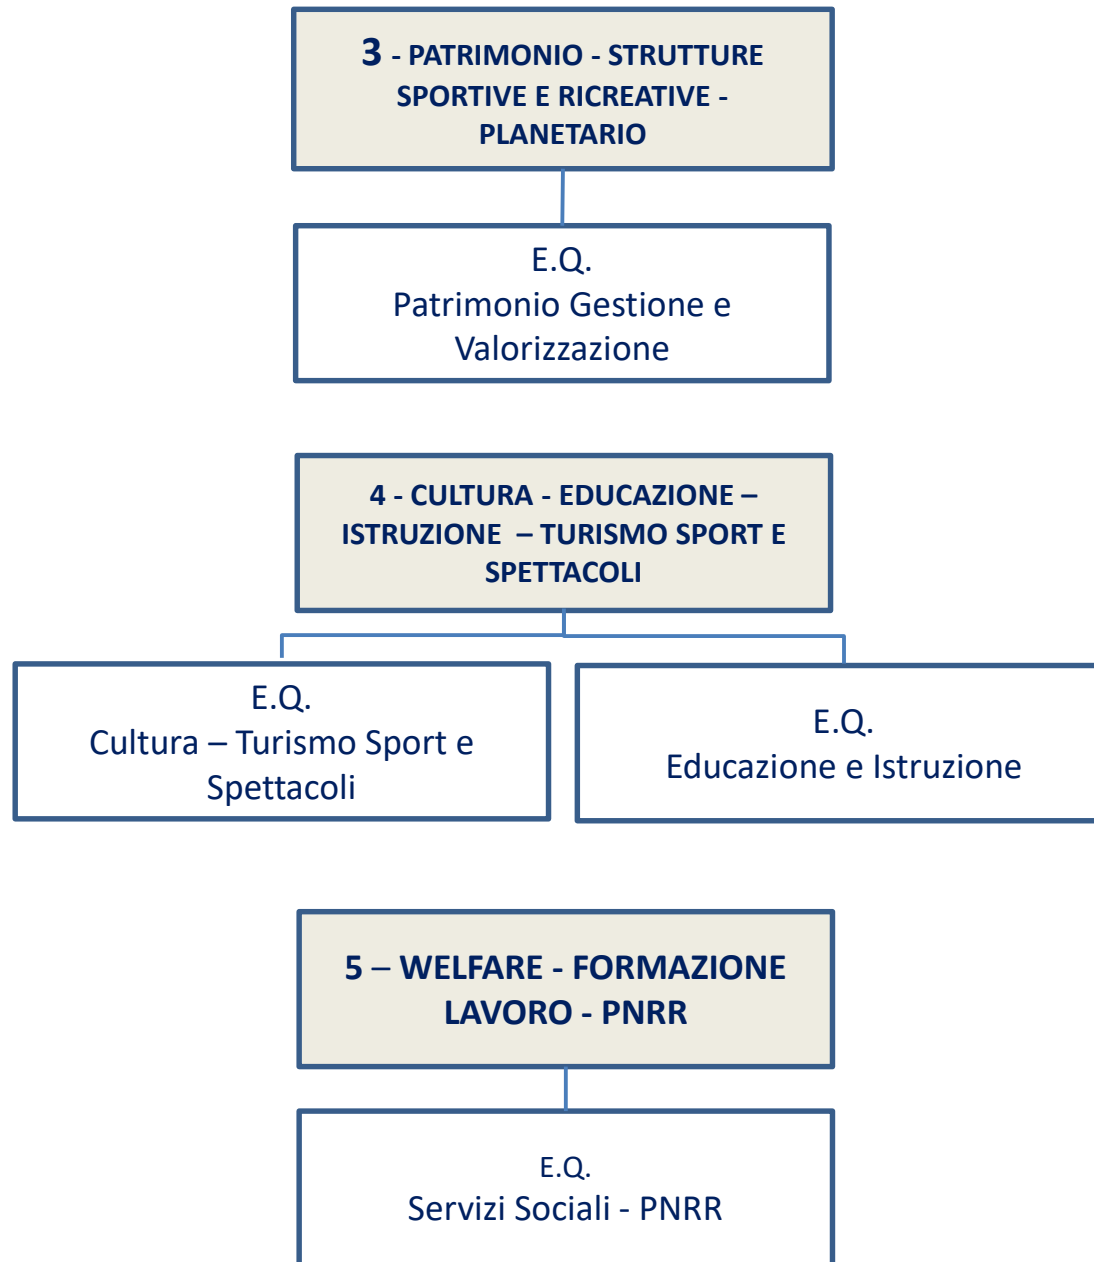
3 - PATRIMONIO - STRUTTURE SPORTIVE E RICREATIVE - PLANETARIO

E.Q.
Patrimonio Gestione e Valorizzazione

4 - CULTURA - EDUCAZIONE – ISTRUZIONE – TURISMO SPORT E SPETTACOLI

E.Q.
Cultura – Turismo Sport e Spettacoli

E.Q.
Educazione e Istruzione

5 – WELFARE - FORMAZIONE LAVORO - PNRR

E.Q.
Servizi Sociali - PNRR